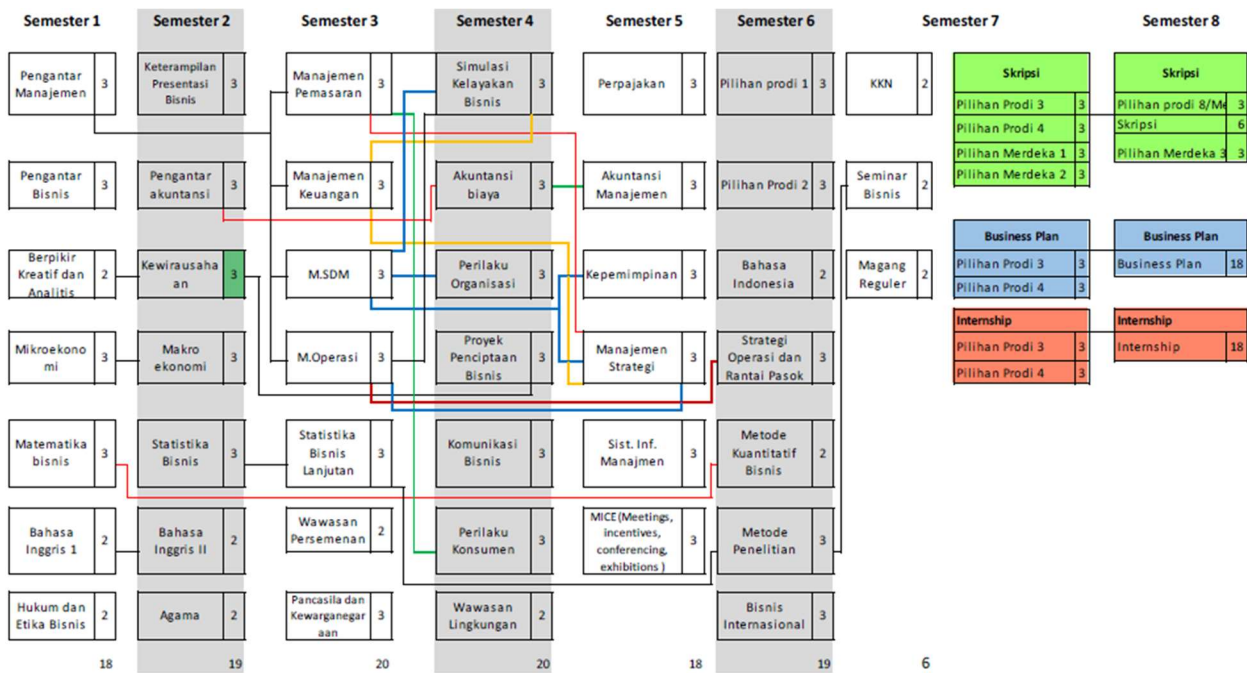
Semester 1

Pengantar Manajemen 3

Pengantar Bisnis 3

Berpikir Kreatif dan Analitis 2

Mikroekonomi 3

Matematika bisnis 3

Bahasa Inggris 1 2

Hukum dan Etika Bisnis 2

18

Semester 2

Keterampilan Presentasi Bisnis 3

Pengantar akuntansi 3

Kewirausahaan 3

Makro ekonomi 3

Statistika Bisnis 3

Bahasa Inggris II 2

Agama 2

19

Semester 3

Manajemen Pemasaran 3

Manajemen Keuangan 3

M.SDM 3

M.Operasi 3

Statistika Bisnis Lanjutan 3

Wawasan Persemenan 2

Pancasila dan Kewarganegaraan 3

20

Semester 4

Simulasi Kelayakan Bisnis 3

Akuntansi biaya 3

Perilaku Organisasi 3

Proyek Penciptaan Bisnis 3

Komunikasi Bisnis 3

Perilaku Konsumen 3

Wawasan Lingkungan 2

20

Semester 5

Perpajakan 3

Akuntansi Manajemen 3

Kepemimpinan 3

Manajemen Strategi 3

Sist. Inf. Manajmen 3

MICE (Meetings, incentives, conferencing, exhibitions ) 3

18

Semester 6

Pilihan prodi 1 3

Pilihan Prodi 2 3

Bahasa Indonesia 2

Strategi Operasi dan Rantai Pasok 3

Metode Kuantitatif Bisnis 2

Metode Penelitian 3

Bisnis Internasional 3

19

Semester 7

KKN 2

Seminar Bisnis 2

Magang Reguler 2

6

| Skripsi | |
|---|---|
| Pilihan Prodi 3 | 3 |
| Pilihan Prodi 4 | 3 |
| Pilihan Merdeka 1 | 3 |
| Pilihan Merdeka 2 | 3 |

| Business Plan | |
|---|---|
| Pilihan Prodi 3 | 3 |
| Pilihan Prodi 4 | 3 |

| Internship | |
|---|---|
| Pilihan Prodi 3 | 3 |
| Pilihan Prodi 4 | 3 |

Semester 8

| Skripsi | |
|---|---|
| Pilihan prodi 8/Me | 3 |
| Skripsi | 6 |
| Pilihan Merdeka 3 | 3 |

| Business Plan | |
|---|---|
| Business Plan | 18 |

| Internship | |
|---|---|
| Internship | 18 |